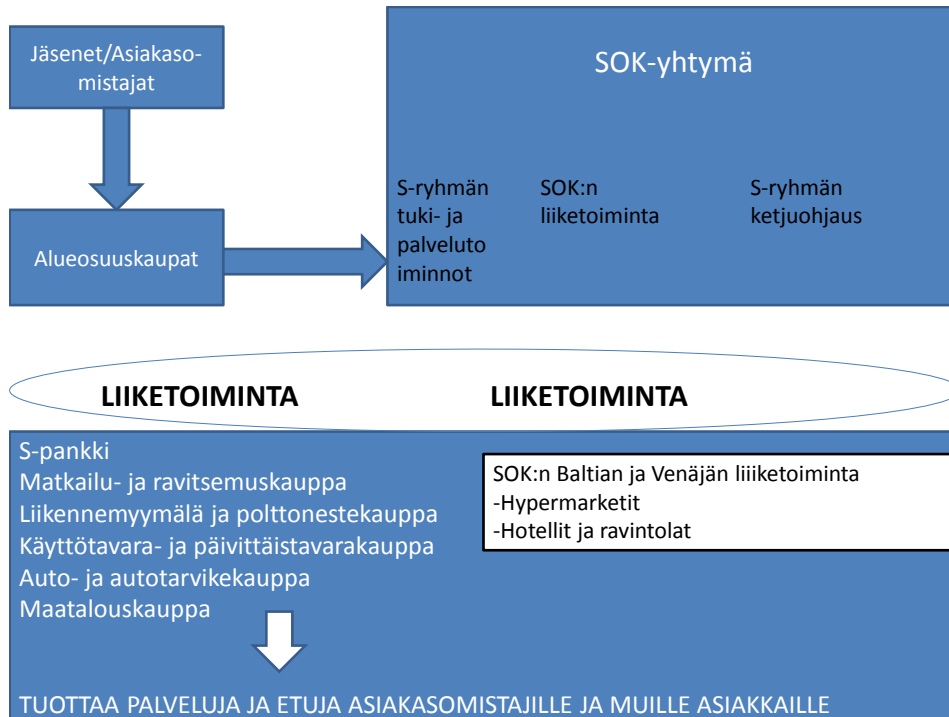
Jäsenet/Asiakasomistajat

Alueosuuskaupat

SOK-yhtymä

S-ryhmän tuki- ja palvelutoiminnot

SOK:n liiketoiminta

S-ryhmän ketjuohjaus

LIIKETOIMINTA LIIKETOIMINTA

S-pankki
Matkailu- ja ravitsemuskauppa
Liikennemyymälä ja polttonestekauppa
Käyttötavara- ja päivittäistavarakauppa
Auto- ja autotarvikekauppa
Maatalouskauppa

SOK:n Baltian ja Venäjän liiketoiminta
-Hypermarketit
-Hotellit ja ravintolat

TUOTTAA PALVELUJA JA ETUJA ASIAKASOMISTAJILLE JA MUILLE ASIAKKAILLE